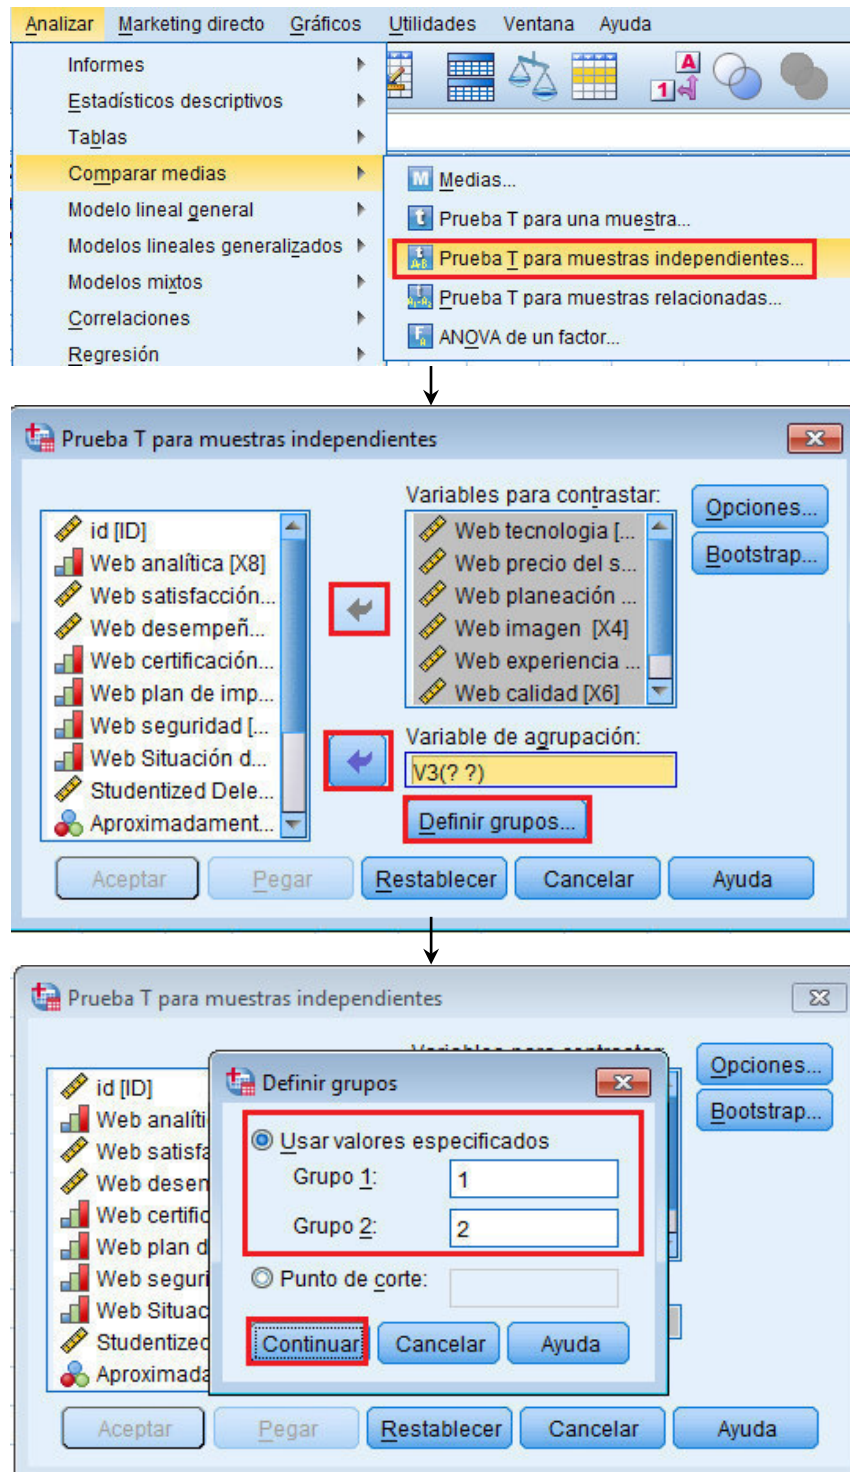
Analizar Marketing directo Gráficos Utilidades Ventana Ayuda

Informes
Estadísticos descriptivos
Tablas
Comparar medias
Modelo lineal general
Modelos lineales generalizados
Modelos mixtos
Correlaciones
Regresión

Medias...
Prueba T para una muestra...
Prueba T para muestras independientes...
Prueba T para muestras relacionadas...
ANOVA de un factor...

Prueba T para muestras independientes

id [ID]
Web analítica [X8]
Web satisfacción...
Web desempeñ...
Web certificación...
Web plan de imp...
Web seguridad [...
Web Situación d...
Studentized Dele...
Aproximadament...

Variables para contrastar:
Web tecnologia [...
Web precio del s...
Web planeación ...
Web imagen [X4]
Web experiencia ...
Web calidad [X6]

Opciones...
Bootstrap...

Variable de agrupación:
V3(? ?)
Definir grupos...

Aceptar Pegar Restablecer Cancelar Ayuda

Prueba T para muestras independientes

id [ID]
Web analíti
Web satisfa
Web desen
Web certific
Web plan d
Web seguri
Web Situac
Studentized
Aproximada

Variables para contrastar:

Opciones...
Bootstrap...

Definir grupos
Usar valores especificados
Grupo 1: 1
Grupo 2: 2
Punto de corte:
Continuar Cancelar Ayuda

Aceptar Pegar Restablecer Cancelar Ayuda